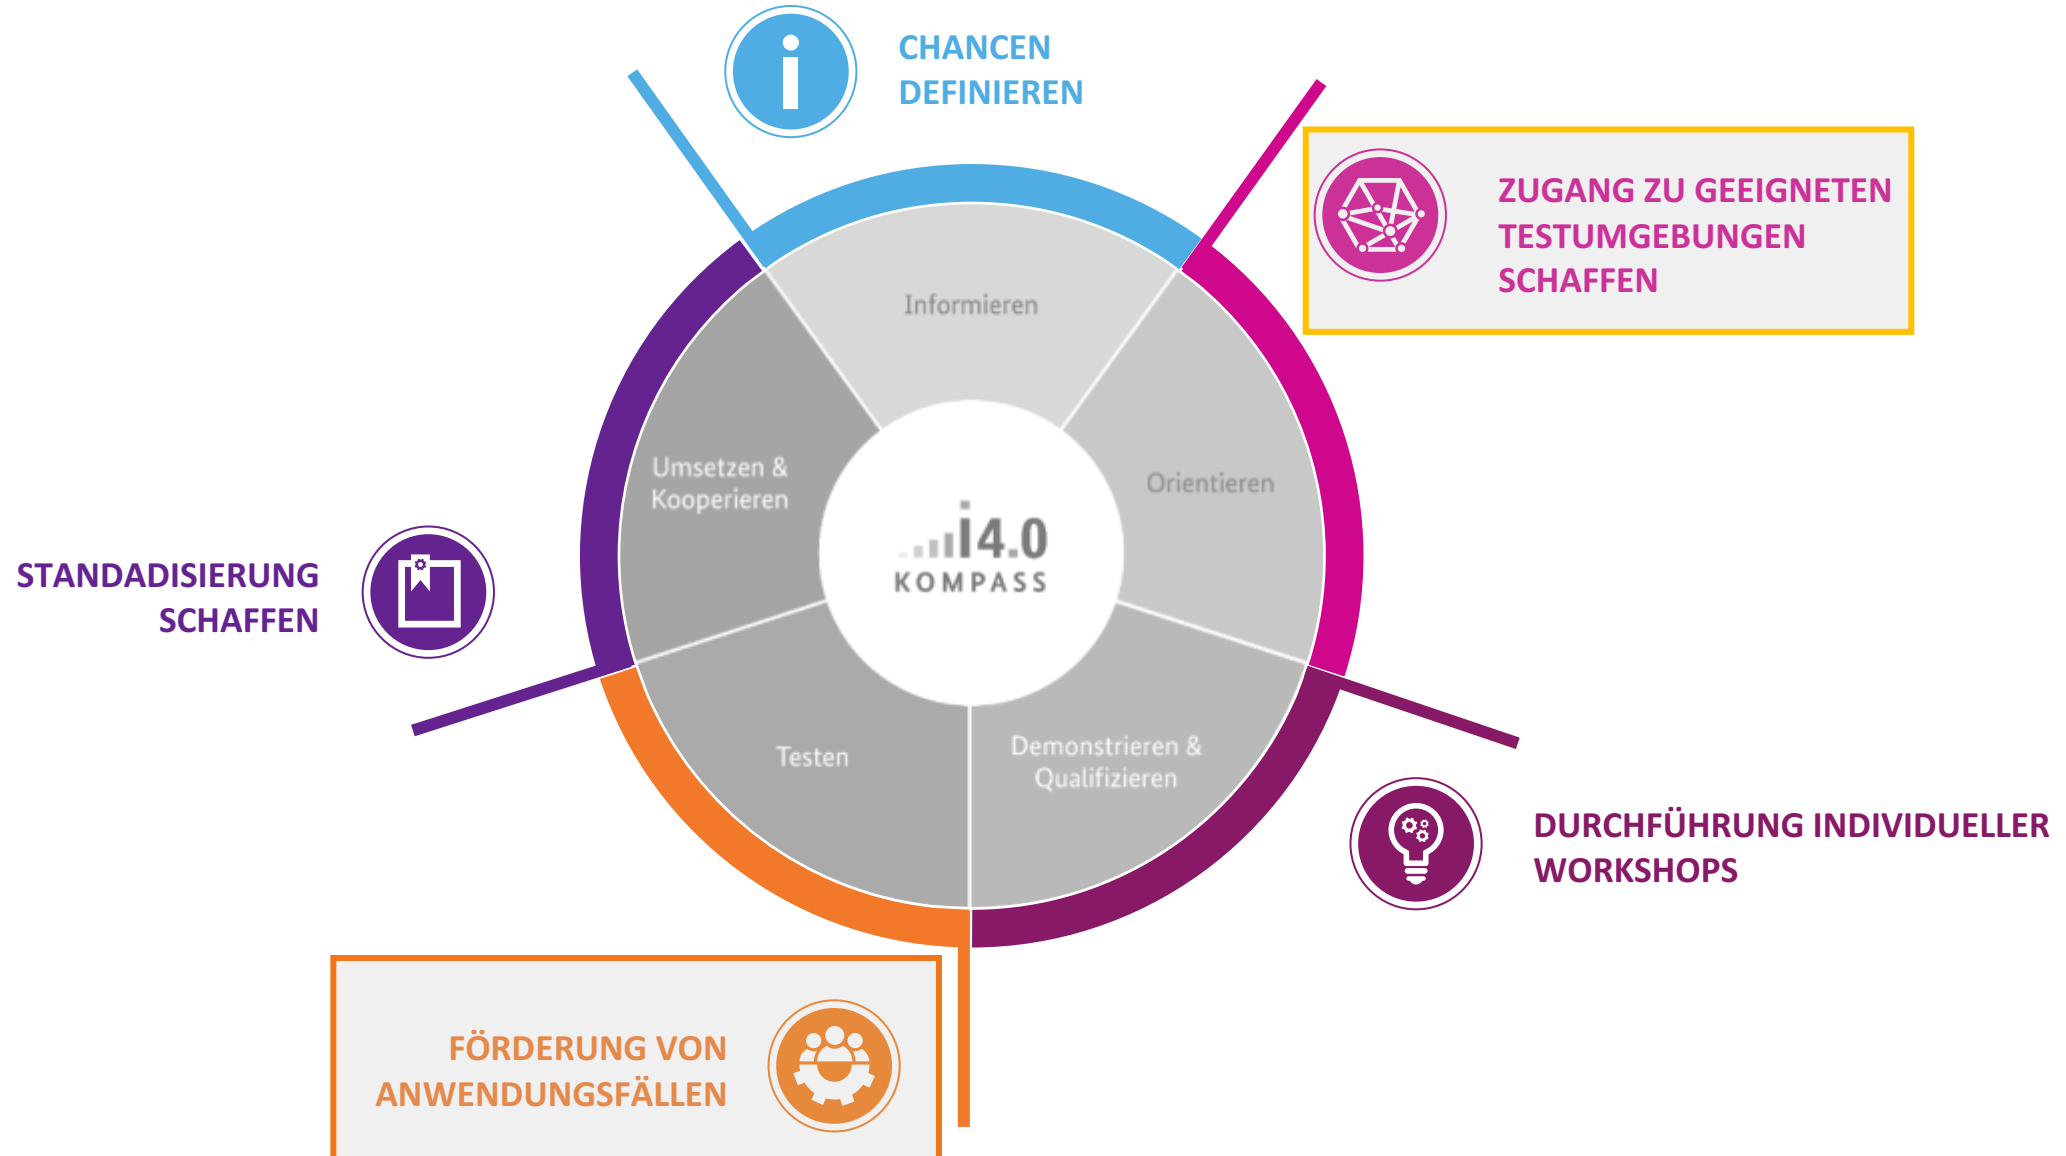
CHANCEN DEFINIEREN

ZUGANG ZU GEEIGNETEN TESTUMGEBUNGEN SCHAFFEN

Informieren

Orientieren

Demonstrieren & Qualifizieren

Testen

Umsetzen & Kooperieren

i4.0
KOMPASS

STANDADISIERUNG SCHAFFEN

DURCHFÜHRUNG INDIVIDUELLER WORKSHOPS

FÖRDERUNG VON ANWENDUNGSFÄLLEN